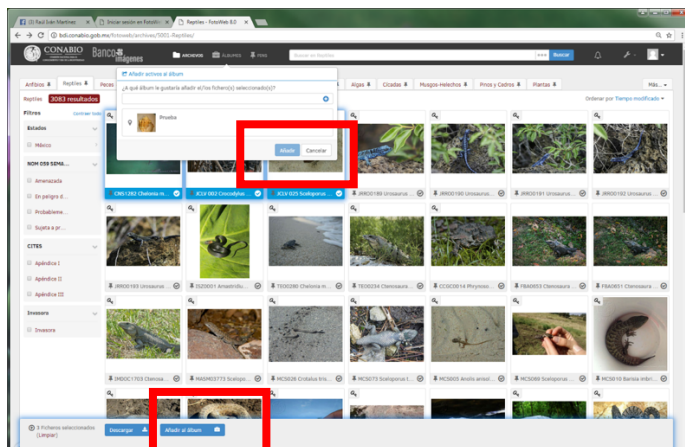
(3) Raúl Iván Martínez
Iniciar sesión en FotoWeb
Reptiles - FotoWeb 8.0

bdi.conabio.gob.mx/fotoweb/archives/5001-Reptiles/

CONABIO
Banco imágenes
ARCHIVOS
ÁLBUMES
PINS
Buscar en Reptiles
Buscar

Anfibios
Reptiles
Peces
Algas
Cícadas
Musgos-Helechos
Pinos y Cedros
Plantas
Más...

Reptiles
3083 resultados
Ordenar por Tiempo modificado

Filtros
Contraer todo

Estados
México

NOM 059 SEMA...
Amenazada
En peligro d...
Probableme...
Sujeta a pr...

CITES
Apéndice I
Apéndice II
Apéndice III

Invasora
Invasora

Añadir activos al álbum
¿A qué álbum le gustaría añadir el/los fichero(s) seleccionado(s)?
Prueba
Añadir
Cancelar

CN01282 Chelonia m...
JCLV 002 Crocodylus...
JCLV 025 Sceloporus...
JRR00189 Urosaurus ...
JRR00190 Urosaurus ...
JRR00191 Urosaurus ...
JRR00192 Urosaurus ...
JRR00193 Urosaurus ...
IS20001 Amastridiu...
TS00280 Chelonia m...
TE00254 Ctenosaura ...
CCOC0014 Phrynoso...
FBA0553 Ctenosaura ...
FBA0551 Ctenosaura ...
IMD0C1763 Ctenosa...
MASM03773 Scelops...
MC5026 Crotalus tris...
MC5073 Sceloporus t...
MC5003 Anolis sericel...
MC5088 Sceloporus ...
MC5010 Barisia imbri...

3 Ficheros seleccionados
(Limpiar)
Descargar
Añadir al álbum